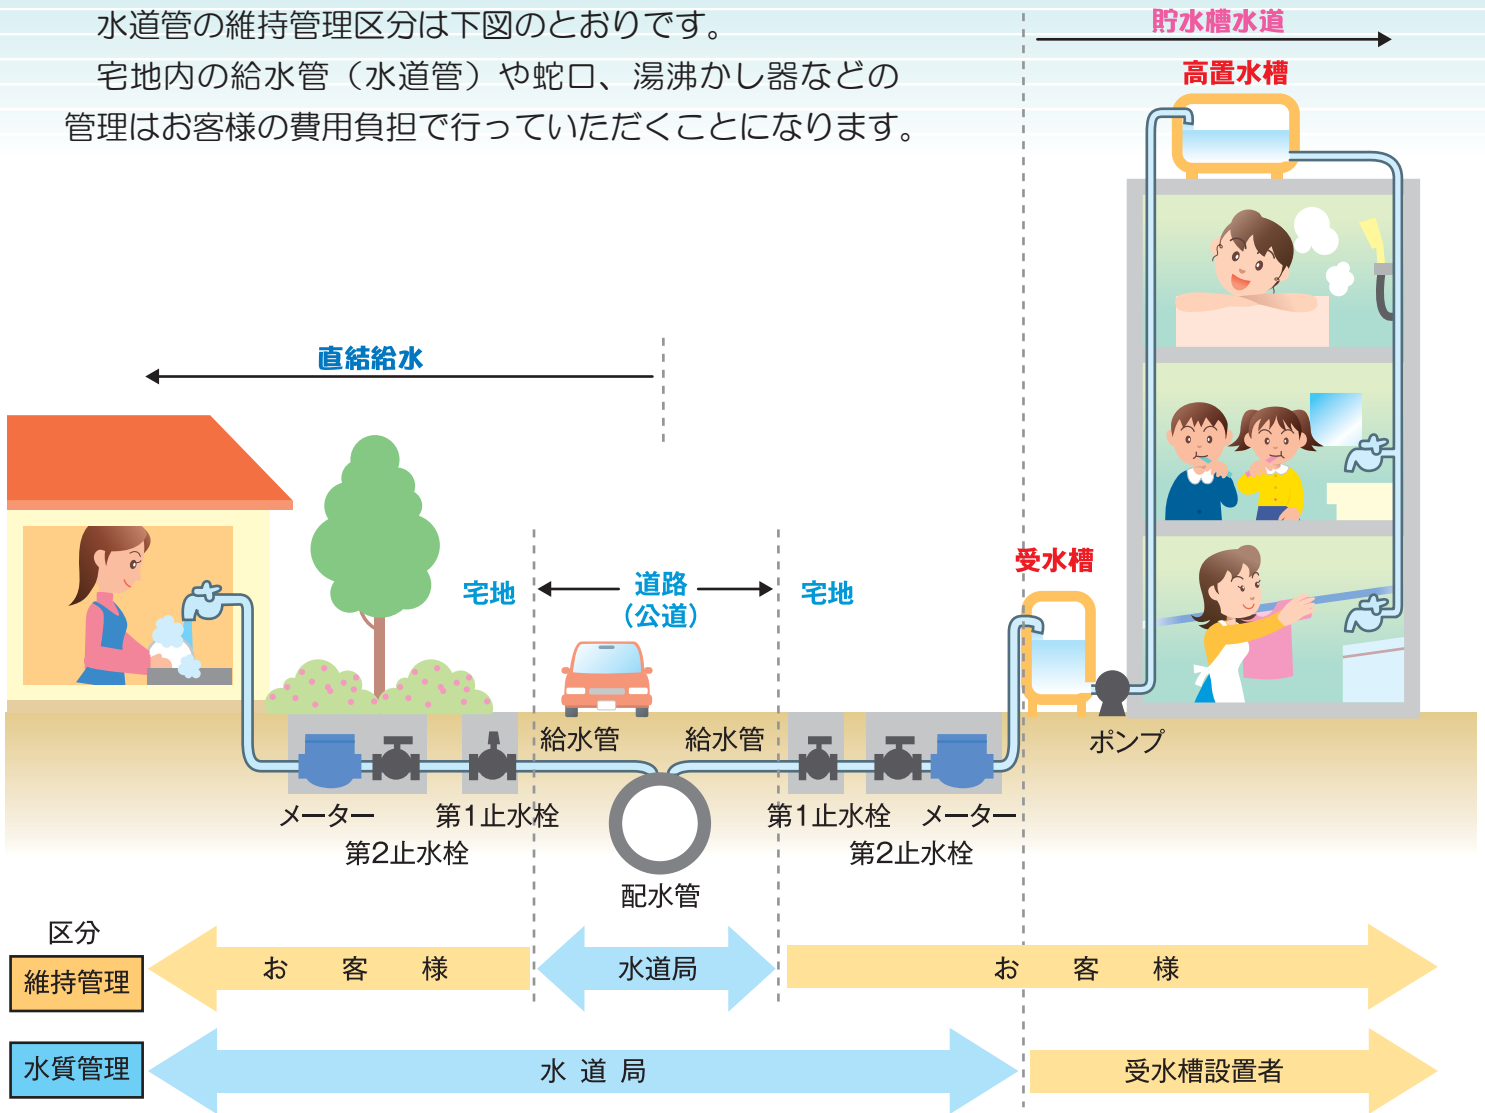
水道管の維持管理区分は下図のとおりです。
宅地内の給水管（水道管）や蛇口、湯沸かし器などの管理はお客様の費用負担で行っていただくことになります。

貯水槽水道

高置水槽

直結給水

宅地

道路
（公道）

宅地

受水槽

給水管

給水管

ポンプ

メーター

第1止水栓

第1止水栓

メーター

第2止水栓

第2止水栓

配水管

区分

維持管理

お　客　様

水道局

お　客　様

水質管理

水 道 局

受水槽設置者